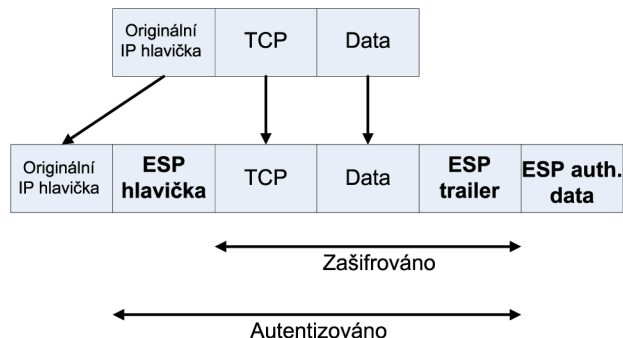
| Originální IP hlavička | TCP | Data |
|---|---|---|

| Originální IP hlavička | **ESP hlavička** | TCP | Data | **ESP trailer** | **ESP auth. data** |
|---|---|---|---|---|---|

Zašifrováno

Autentizováno